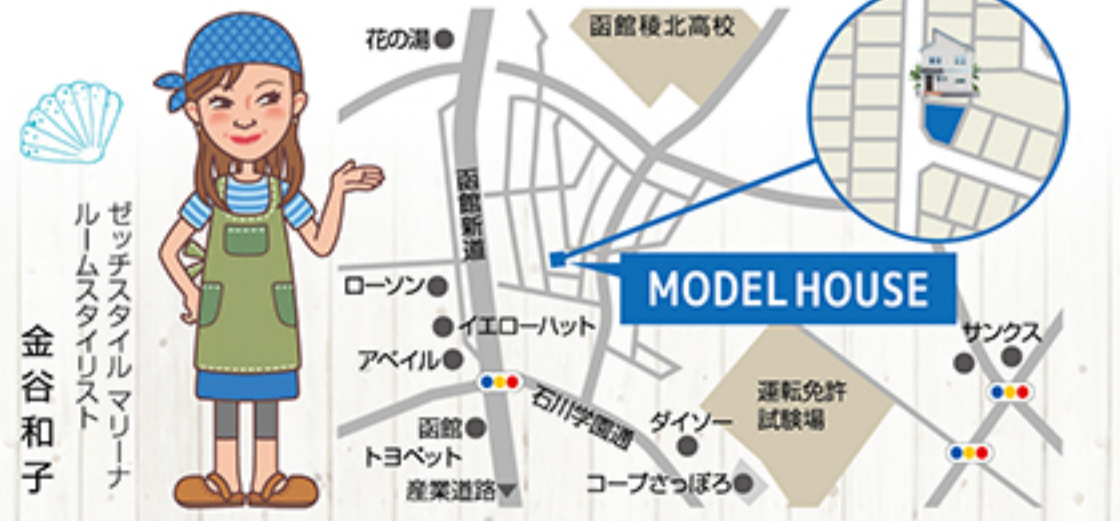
金谷和子

ゼッチスタイル マリーナ
ルームスタイリスト

花の湯
函館稜北高校
函館新道
MODEL HOUSE
ローソン
イエローハット
アベイル
石川学園通
函館トヨペット
ダイソー
運転免許試験場
サンクス
産業道路
コープさっぽろ